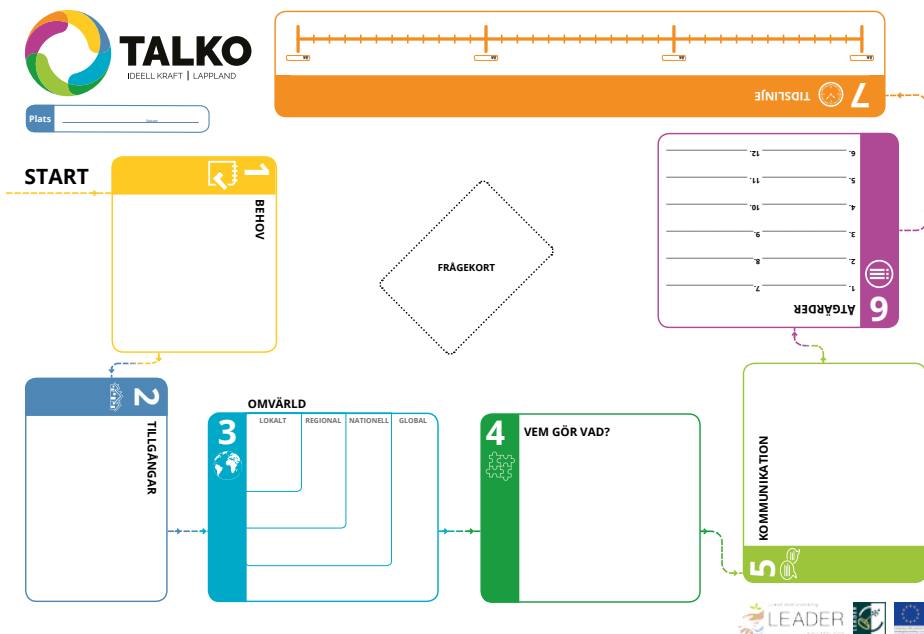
TALKO
IDEELL KRAFT | LAPPLAND

Plats
Datum

7 TIDSLINJE

START

1 BEHOV

FRÅGEKORT

6 ÅTGÄRDER
1.
2.
3.
4.
5.
6.
7.
8.
9.
10.
11.
12.

2 TILLGÅNGAR

OMVÄRLD
3
LOKALT
REGIONAL
NATIONELL
GLOBAL

4 VEM GÖR VAD?

5 KOMMUNIKATION

LEADER